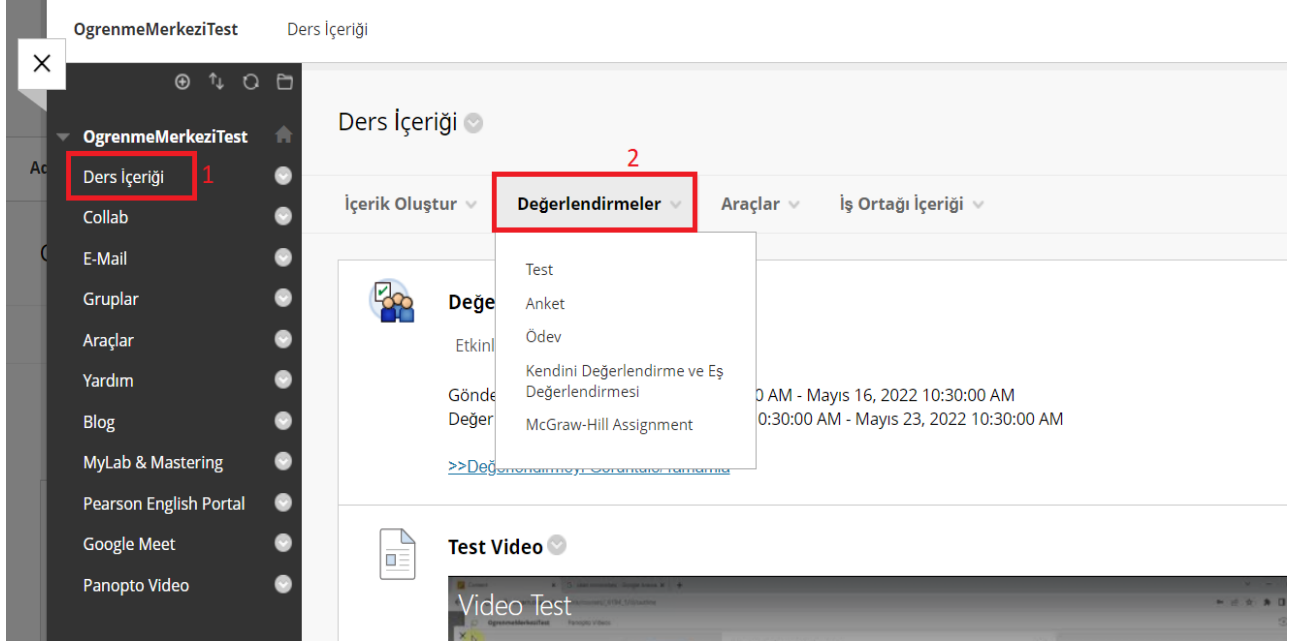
OgrenmeMerkeziTest Ders İçeriği

OgrenmeMerkeziTest
Ders İçeriği 1
Collab
E-Mail
Gruplar
Araçlar
Yardım
Blog
MyLab & Mastering
Pearson English Portal
Google Meet
Panopto Video

Ders İçeriği

2

İçerik Oluştur Değerlendirmeler Araçlar İş Ortağı İçeriği

Test
Anket
Ödev
Kendini Değerlendirme ve Eş Değerlendirmesi
McGraw-Hill Assignment

Değe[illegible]
Etkinl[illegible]
Gönde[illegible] 0 AM - Mayıs 16, 2022 10:30:00 AM
Değer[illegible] 0:30:00 AM - Mayıs 23, 2022 10:30:00 AM
>>Değ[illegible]

Test Video

Video Test